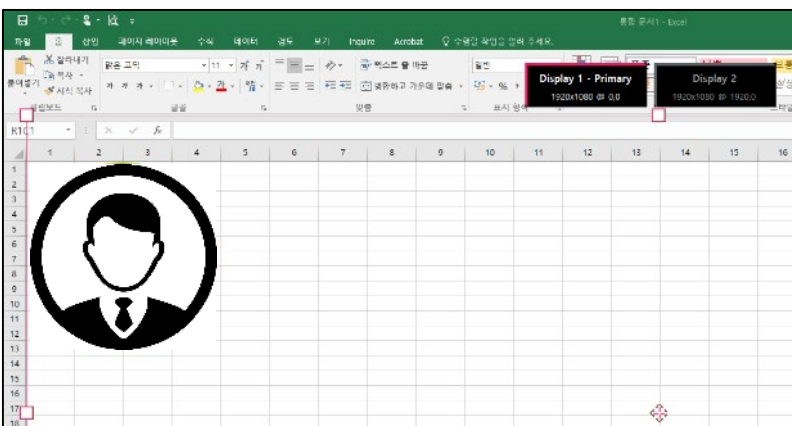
통합 문서1 - Excel

파일 홈 삽입 페이지 레이아웃 수식 데이터 검토 보기 Inquire Acrobat 수행할 작업을 알려 주세요.

잘라내기 복사 서식 복사 붙여넣기 클립보드

맑은 고딕 11 가 가 글꼴

텍스트 줄 바꿈 병합하고 가운데 맞춤 맞춤

일반 % 표시 형식

Display 1 - Primary
1920x1080 @ 0,0

Display 2
1920x1080 @ 1920,0

R1C1

| | 1 | 2 | 3 | 4 | 5 | 6 | 7 | 8 | 9 | 10 | 11 | 12 | 13 | 14 | 15 | 16 |
|---|---|---|---|---|---|---|---|---|---|---|---|---|---|---|---|---|
| 1 | | | | | | | | | | | | | | | | |
| 2 | | | | | | | | | | | | | | | | |
| 3 | | | | | | | | | | | | | | | | |
| 4 | | | | | | | | | | | | | | | | |
| 5 | | | | | | | | | | | | | | | | |
| 6 | | | | | | | | | | | | | | | | |
| 7 | | | | | | | | | | | | | | | | |
| 8 | | | | | | | | | | | | | | | | |
| 9 | | | | | | | | | | | | | | | | |
| 10 | | | | | | | | | | | | | | | | |
| 11 | | | | | | | | | | | | | | | | |
| 12 | | | | | | | | | | | | | | | | |
| 13 | | | | | | | | | | | | | | | | |
| 14 | | | | | | | | | | | | | | | | |
| 15 | | | | | | | | | | | | | | | | |
| 16 | | | | | | | | | | | | | | | | |
| 17 | | | | | | | | | | | | | | | | |
| 18 | | | | | | | | | | | | | | | | |